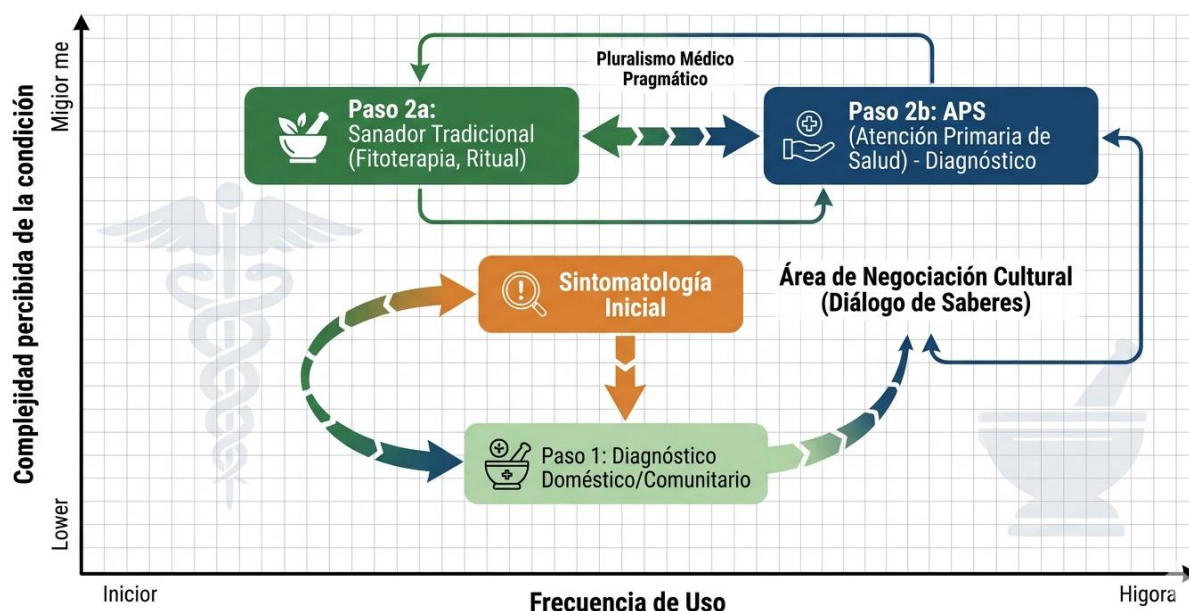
Complejidad percibida de la condición

Migior me

Lower

Pluralismo Médico Pragmático

Paso 2a: Sanador Tradicional (Fitoterapia, Ritual)

Paso 2b: APS (Atención Primaria de Salud) - Diagnóstico

Sintomatología Inicial

Área de Negociación Cultural (Diálogo de Saberes)

Paso 1: Diagnóstico Doméstico/Comunitario

Inicior

Frecuencia de Uso

Higora